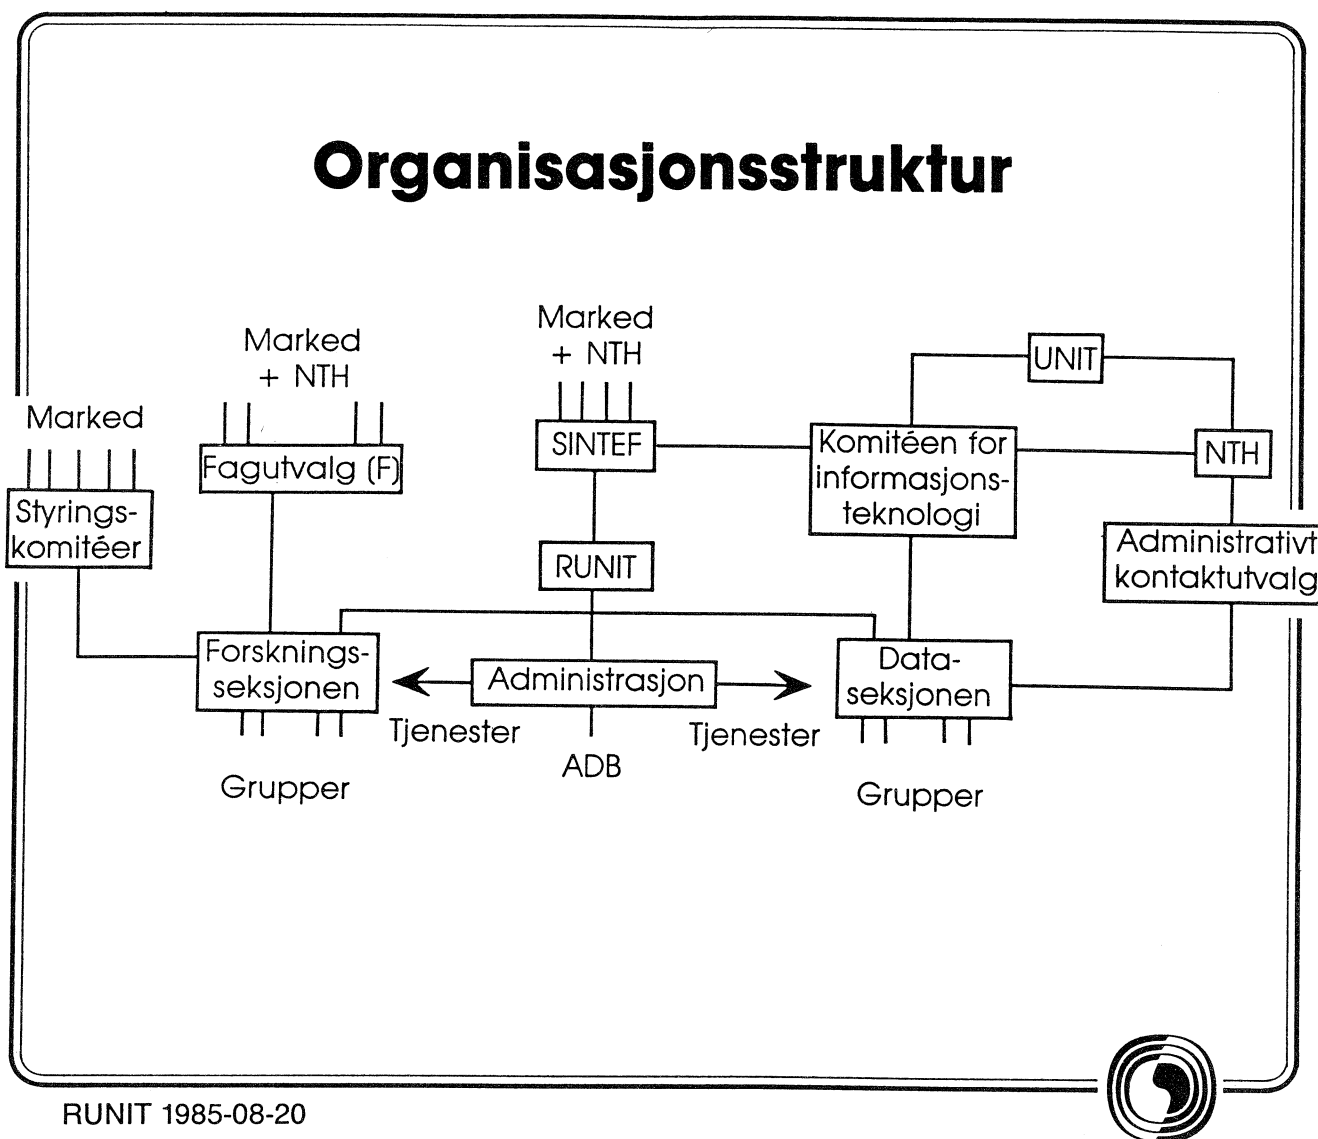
Organisasjonsstruktur

Marked

Styringskomitéer

Marked + NTH

Fagutvalg (F)

Marked + NTH

SINTEF

RUNIT

UNIT

Komitéen for informasjonsteknologi

NTH

Administrativt kontaktutvalg

Forskningsseksjonen

Administrasjon

Dataseksjonen

Tjenester

ADB

Tjenester

Grupper

Grupper

RUNIT 1985-08-20